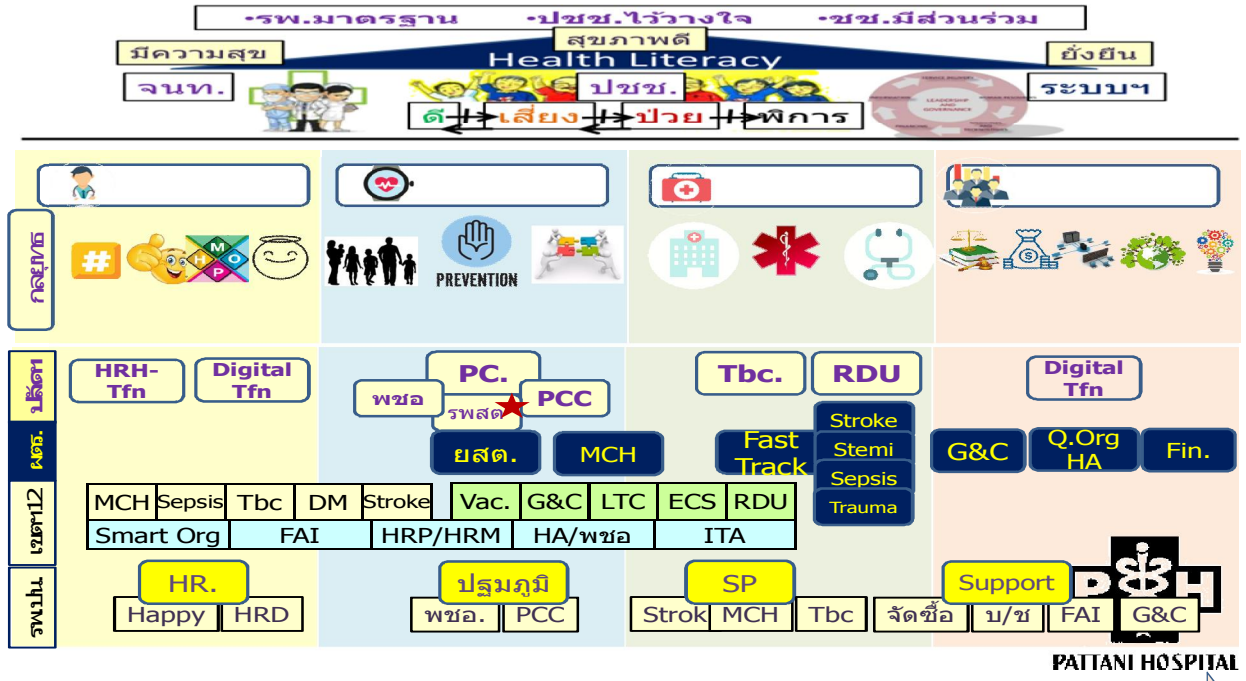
•รพ.มาตรฐาน •ปชช.ไว้วางใจ •ชช.มีส่วนร่วม

สุขภาพดี

มีความสุข

ยั่งยืน

Health Literacy

จนท.

ปชช.

ระบบฯ

ดี เสี่ยง ป่วย พิการ

กระทรวง

PREVENTION

M H P O

ปลัดฯ

HRH-Tfn

Digital Tfn

PC.

พชอ

รพสต

PCC

Tbc.

RDU

Digital Tfn

ผตร.

ยสต.

MCH

Fast Track

Stroke

Stemi

Sepsis

Trauma

G&C

Q.Org HA

Fin.

เขต12

| MCH | Sepsis | Tbc | DM | Stroke | Vac. | G&C | LTC | ECS | RDU |
|---|---|---|---|---|---|---|---|---|---|

| Smart Org | FAI | HRP/HRM | HA/พชอ | ITA |
|---|---|---|---|---|

รพปน.

HR.

Happy HRD

ปฐมภูมิ

พชอ. PCC

SP

Strok MCH Tbc

Support

จัดซื้อ บ/ช FAI G&C

PH

PATTANI HOSPITAL